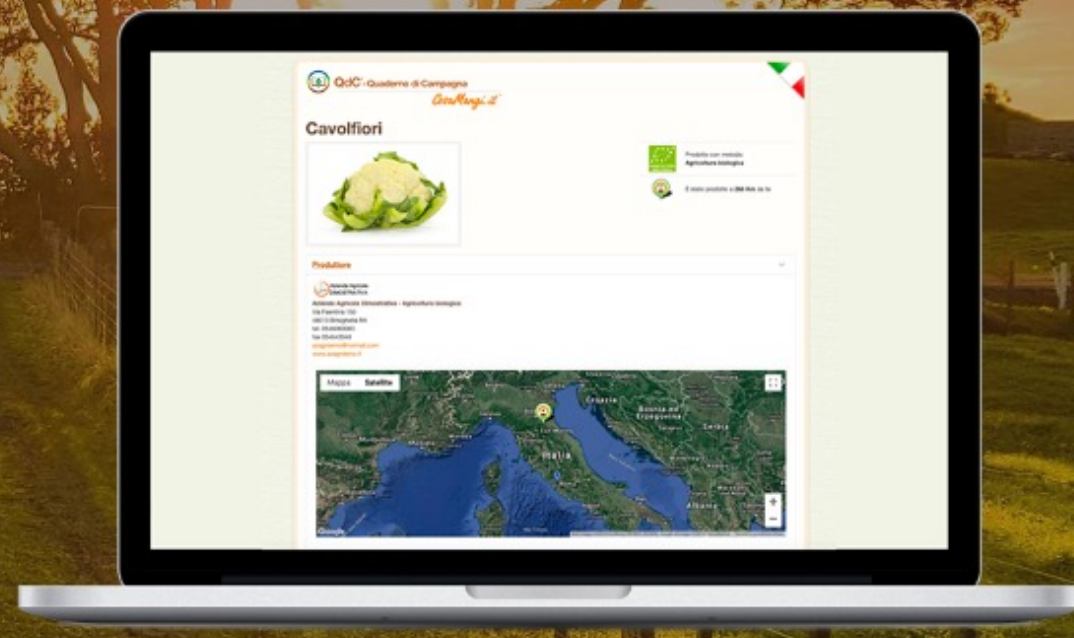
QdC - Quaderno di Campagna

CosaMangi.it

Cavolfiori

Prodotto con metodo Agricoltura biologica

È stato prodotto a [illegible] km da te

Produttore

Azienda Agricola Dimostrativa - Agricoltura biologica

Via Faentina 100

48013 Brisighella RA

tel. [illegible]

fax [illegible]

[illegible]

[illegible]

Mappa Satellite

Italia

Croazia

Bosnia ed Erzegovina

Serbia

Albania

Google